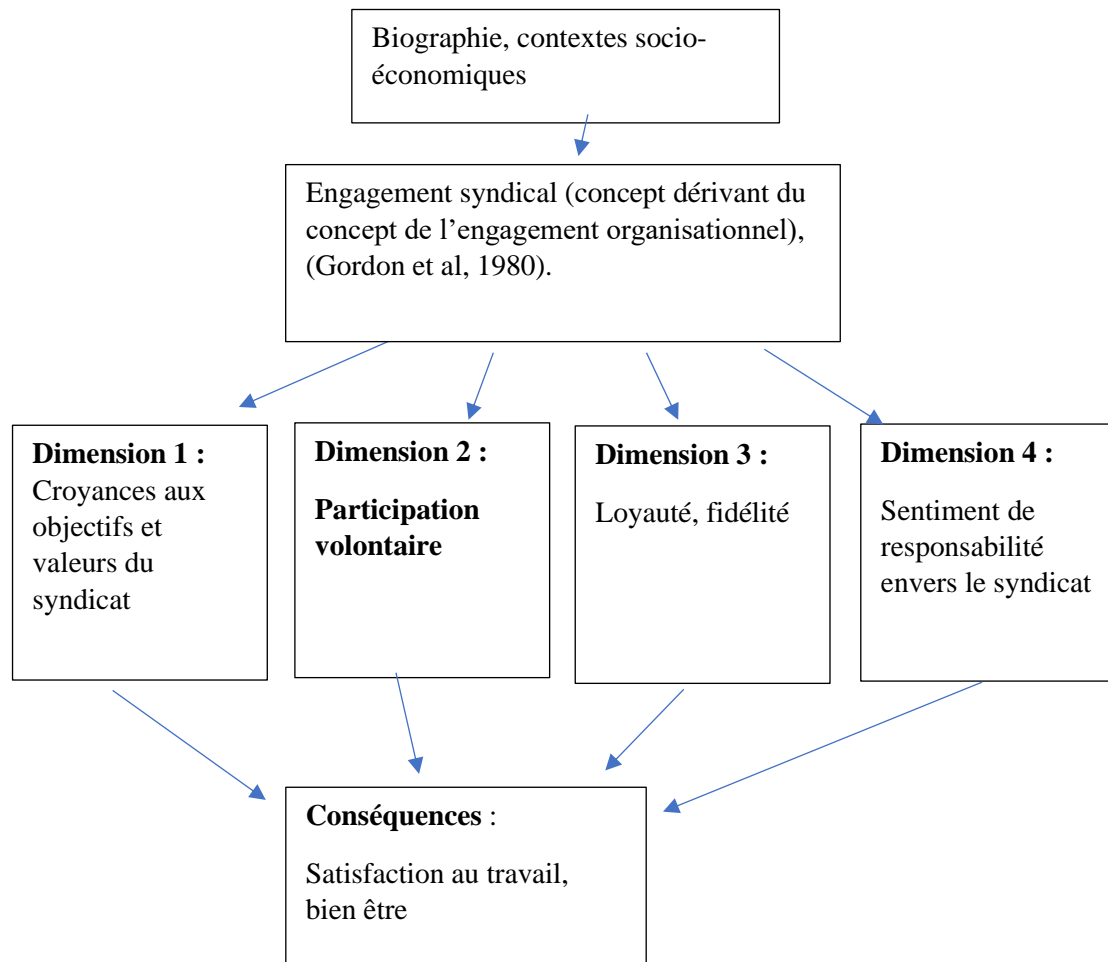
Biographie, contextes socio-économiques

Engagement syndical (concept dérivant du concept de l’engagement organisationnel), (Gordon et al, 1980).

Dimension 1 : Croyances aux objectifs et valeurs du syndicat

Dimension 2 :

Participation volontaire

Dimension 3 :

Loyauté, fidélité

Dimension 4 :

Sentiment de responsabilité envers le syndicat

Conséquences :

Satisfaction au travail, bien être